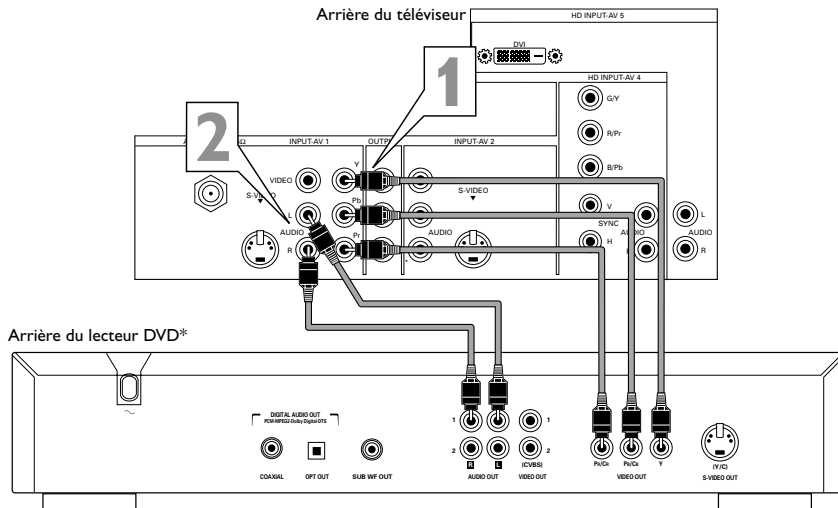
Arrière du téléviseur

HD INPUT-AV 5

DVI

1

HD INPUT-AV 4

G/Y

R/Pr

B/Pb

2

A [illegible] Ω

INPUT-AV 1

OUTP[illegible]

INPUT-AV 2

VIDEO

Y

S-VIDEO

S-VIDEO

Pb

L

V

L

AUDIO

SYNC

AUDIO

AUDIO

AUDIO

R

Pr

H

R

R

Arrière du lecteur DVD*

~

DIGITAL AUDIO OUT
PCM-MPEG2-Dolby Digital-DTS

COAXIAL

OPT OUT

SUB WF OUT

1

1

2

2

R

L

(CVBS)

AUDIO OUT

VIDEO OUT

PR/CR

PB/CB

Y

VIDEO OUT

(Y/C)

S-VIDEO OUT